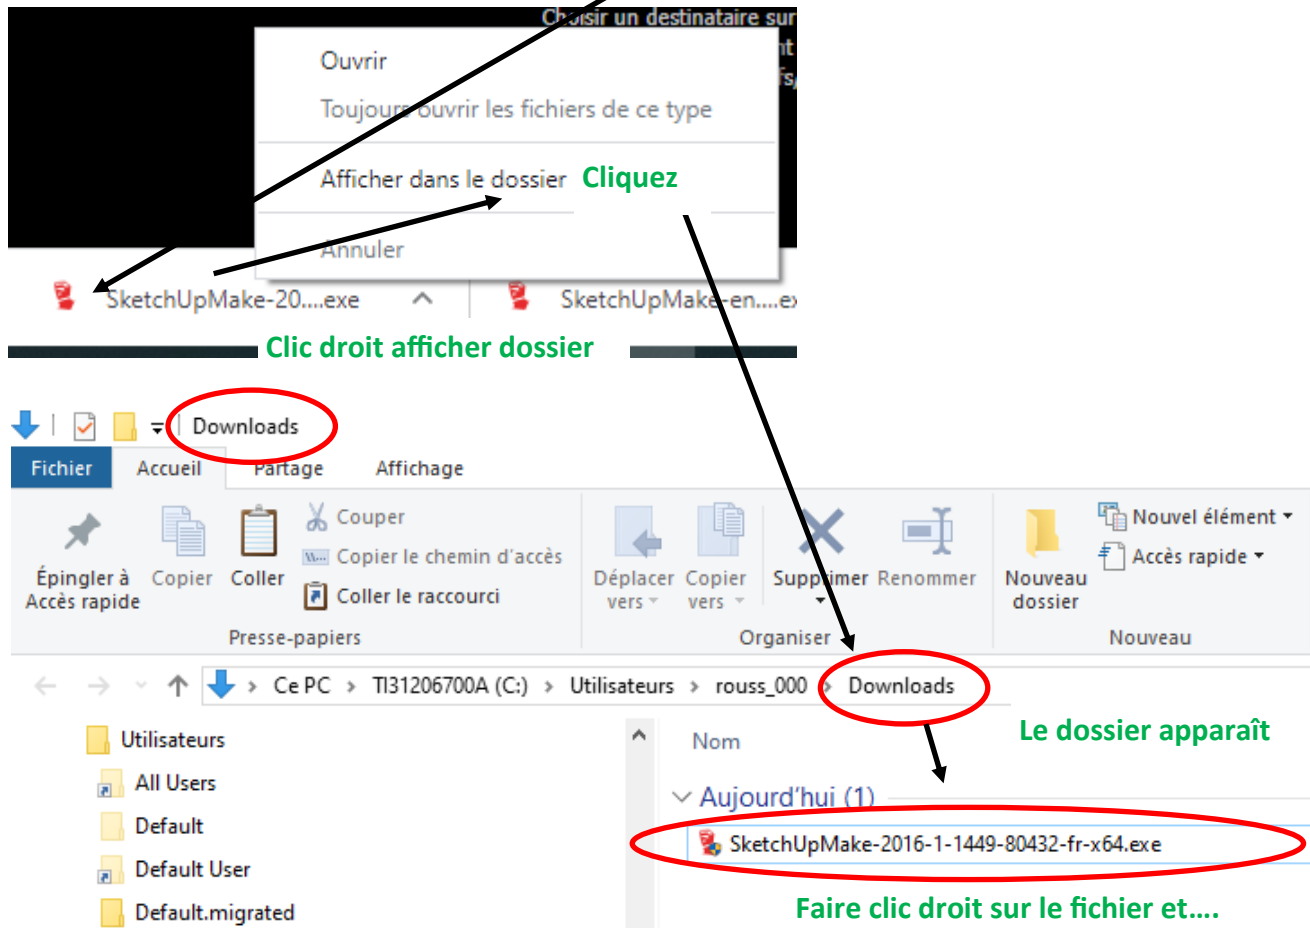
Choisir un destinataire sur

Ouvrir

Toujours ouvrir les fichiers de ce type

Afficher dans le dossier Cliquez

Annuler

SketchUpMake-20....exe

SketchUpMake-en....ex

Clic droit afficher dossier

Downloads

Fichier Accueil Partage Affichage

Épingler à Accès rapide Copier Coller Couper Copier le chemin d'accès Coller le raccourci

Presse-papiers

Déplacer vers Copier vers Supprimer Renommer

Organiser

Nouveau dossier Nouvel élément Accès rapide

Nouveau

Ce PC > TI31206700A (C:) > Utilisateurs > rouss_000 > Downloads

Le dossier apparaît

Utilisateurs
All Users
Default
Default User
Default.migrated

Nom

Aujourd'hui (1)

SketchUpMake-2016-1-1449-80432-fr-x64.exe

Faire clic droit sur le fichier et....